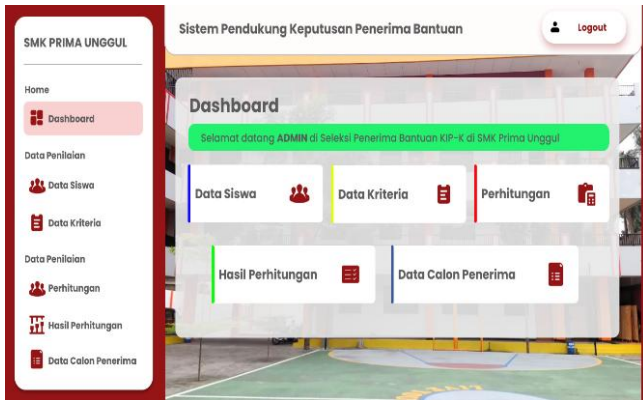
SMK PRIMA UNGGUL

Home

Dashboard

Data Penilaian

Data Siswa

Data Kriteria

Data Penilaian

Perhitungan

Hasil Perhitungan

Data Calon Penerima

Sistem Pendukung Keputusan Penerima Bantuan

Logout

Dashboard

Selamat datang ADMIN di Seleksi Penerima Bantuan KIP-K di SMK Prima Unggul

Data Siswa

Data Kriteria

Perhitungan

Hasil Perhitungan

Data Calon Penerima